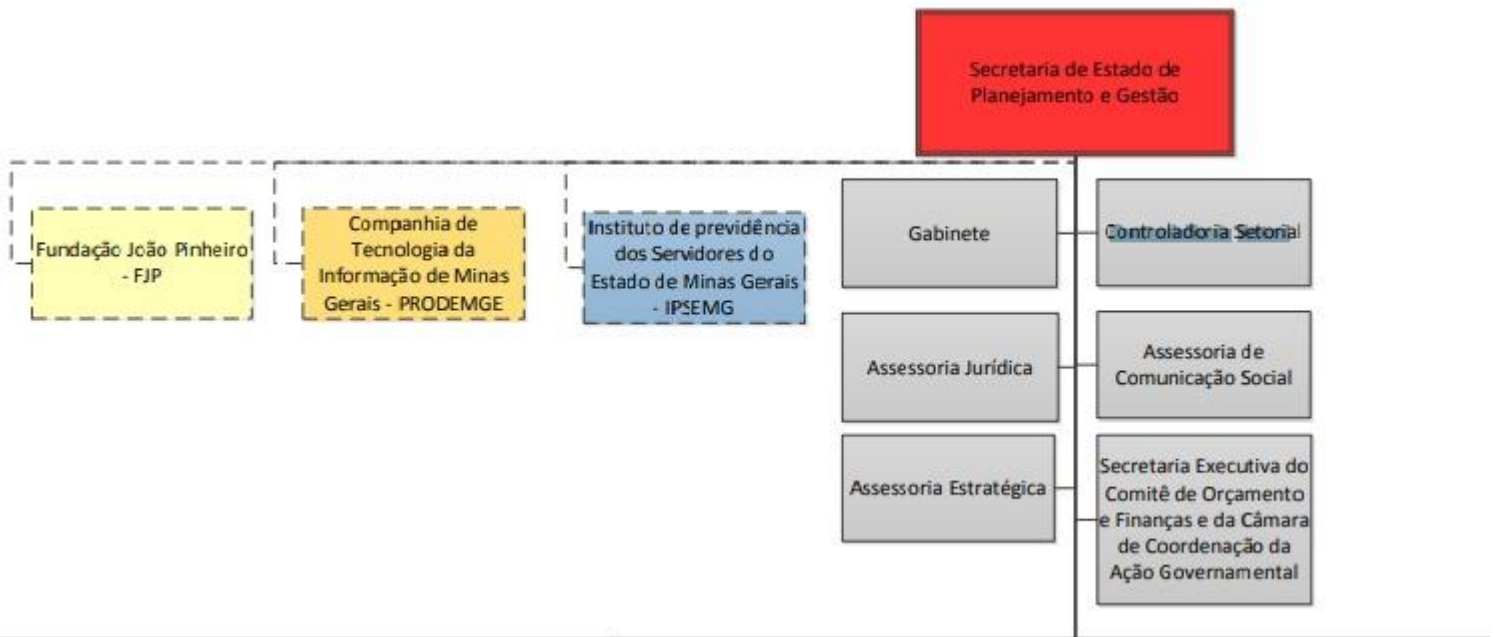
Secretaria de Estado de Planejamento e Gestão

Fundação João Pinheiro - FJP

Companhia de Tecnologia da Informação de Minas Gerais - PRODEMGE

Instituto de previdência dos Servidores do Estado de Minas Gerais - IPSEMG

Gabinete

Controladoria Setorial

Assessoria Jurídica

Assessoria de Comunicação Social

Assessoria Estratégica

Secretaria Executiva do Comitê de Orçamento e Finanças e da Câmara de Coordenação da Ação Governamental